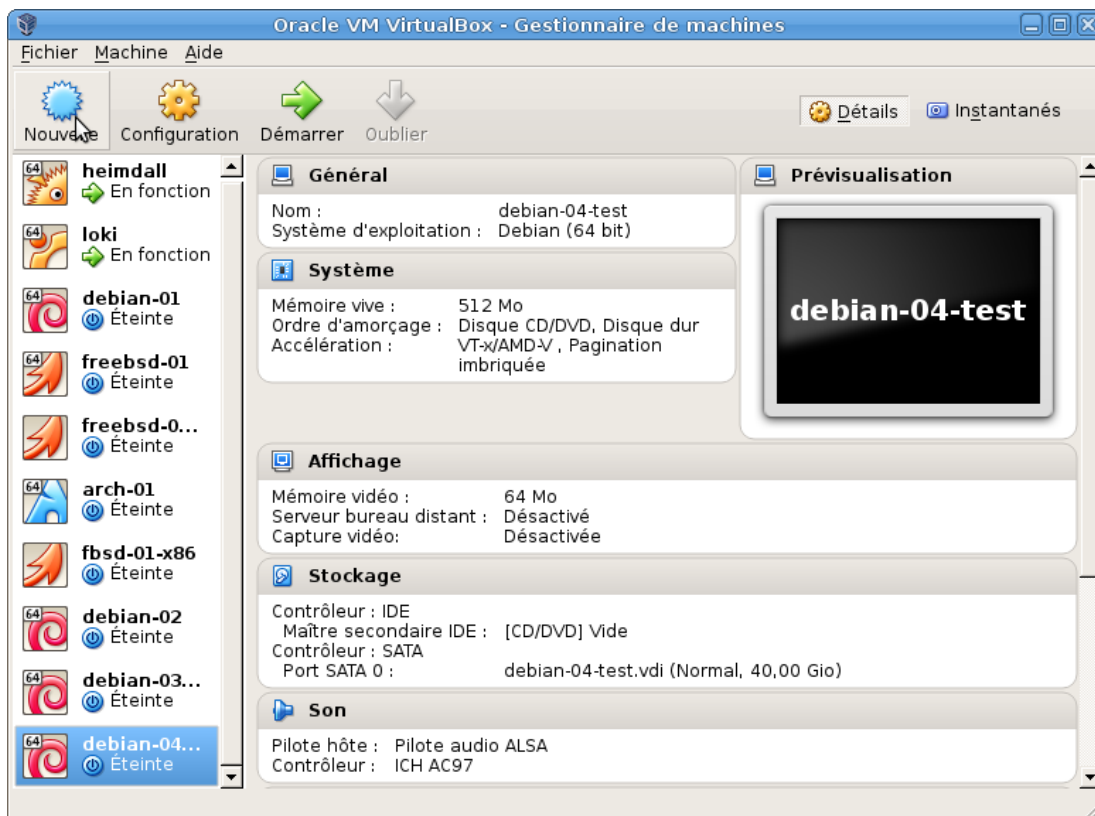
Oracle VM VirtualBox - Gestionnaire de machines

Fichier Machine Aide

Nouvelle Configuration Démarrer Oublier

Détails Instantanés

heimdall
En fonction

loki
En fonction

debian-01
Éteinte

freebsd-01
Éteinte

freebsd-0...
Éteinte

arch-01
Éteinte

fbsd-01-x86
Éteinte

debian-02
Éteinte

debian-03...
Éteinte

debian-04...
Éteinte

Général

Nom : debian-04-test
Système d'exploitation : Debian (64 bit)

Système

Mémoire vive : 512 Mo
Ordre d'amorçage : Disque CD/DVD, Disque dur
Accélération : VT-x/AMD-V , Pagination imbriquée

Prévisualisation

debian-04-test

Affichage

Mémoire vidéo : 64 Mo
Serveur bureau distant : Désactivé
Capture vidéo: Désactivée

Stockage

Contrôleur : IDE
Maître secondaire IDE : [CD/DVD] Vide
Contrôleur : SATA
Port SATA 0 : debian-04-test.vdi (Normal, 40,00 Gio)

Son

Pilote hôte : Pilote audio ALSA
Contrôleur : ICH AC97